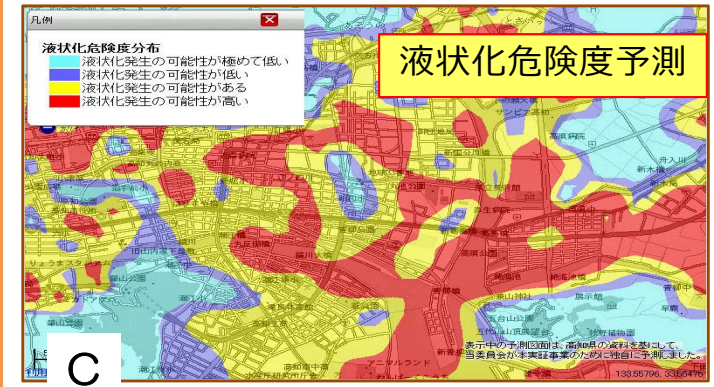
凡例

液状化危険度分布
液状化発生の可能性が極めて低い
液状化発生の可能性が低い
液状化発生の可能性がある
液状化発生の可能性が高い

液状化危険度予測

表示中の予測図面は、高知県の資料を基にして、当委員会が本実証事業のために独自に予測しました。

133.55796, 33.55478

C